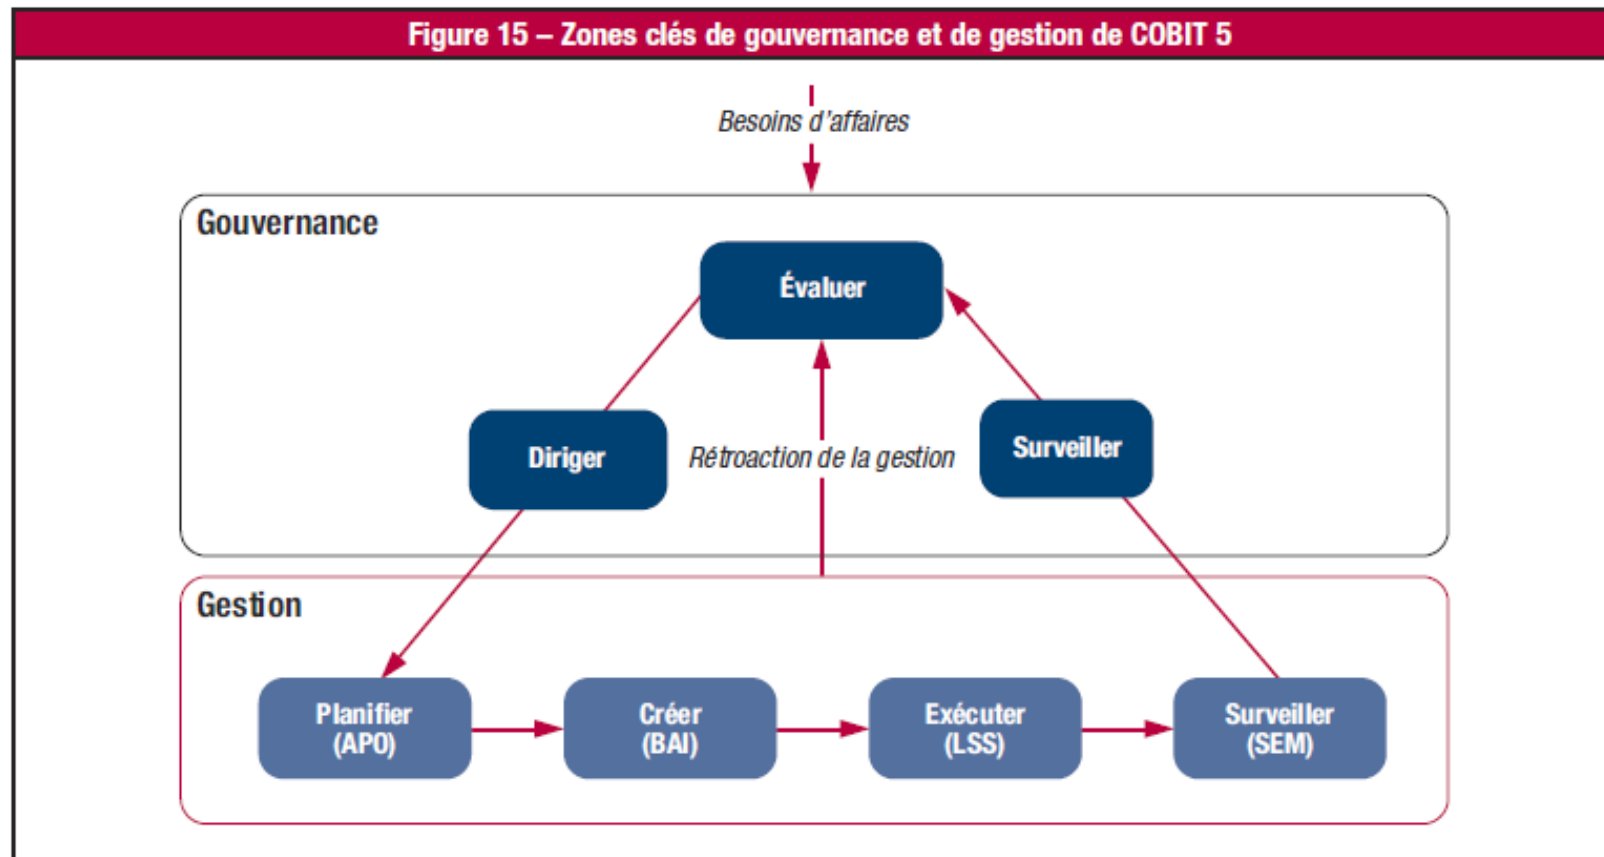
Figure 15 – Zones clés de gouvernance et de gestion de COBIT 5

Besoins d'affaires

Gouvernance

Évaluer

Diriger

Rétroaction de la gestion

Surveiller

Gestion

Planifier (APO)

Créer (BAI)

Exécuter (LSS)

Surveiller (SEM)